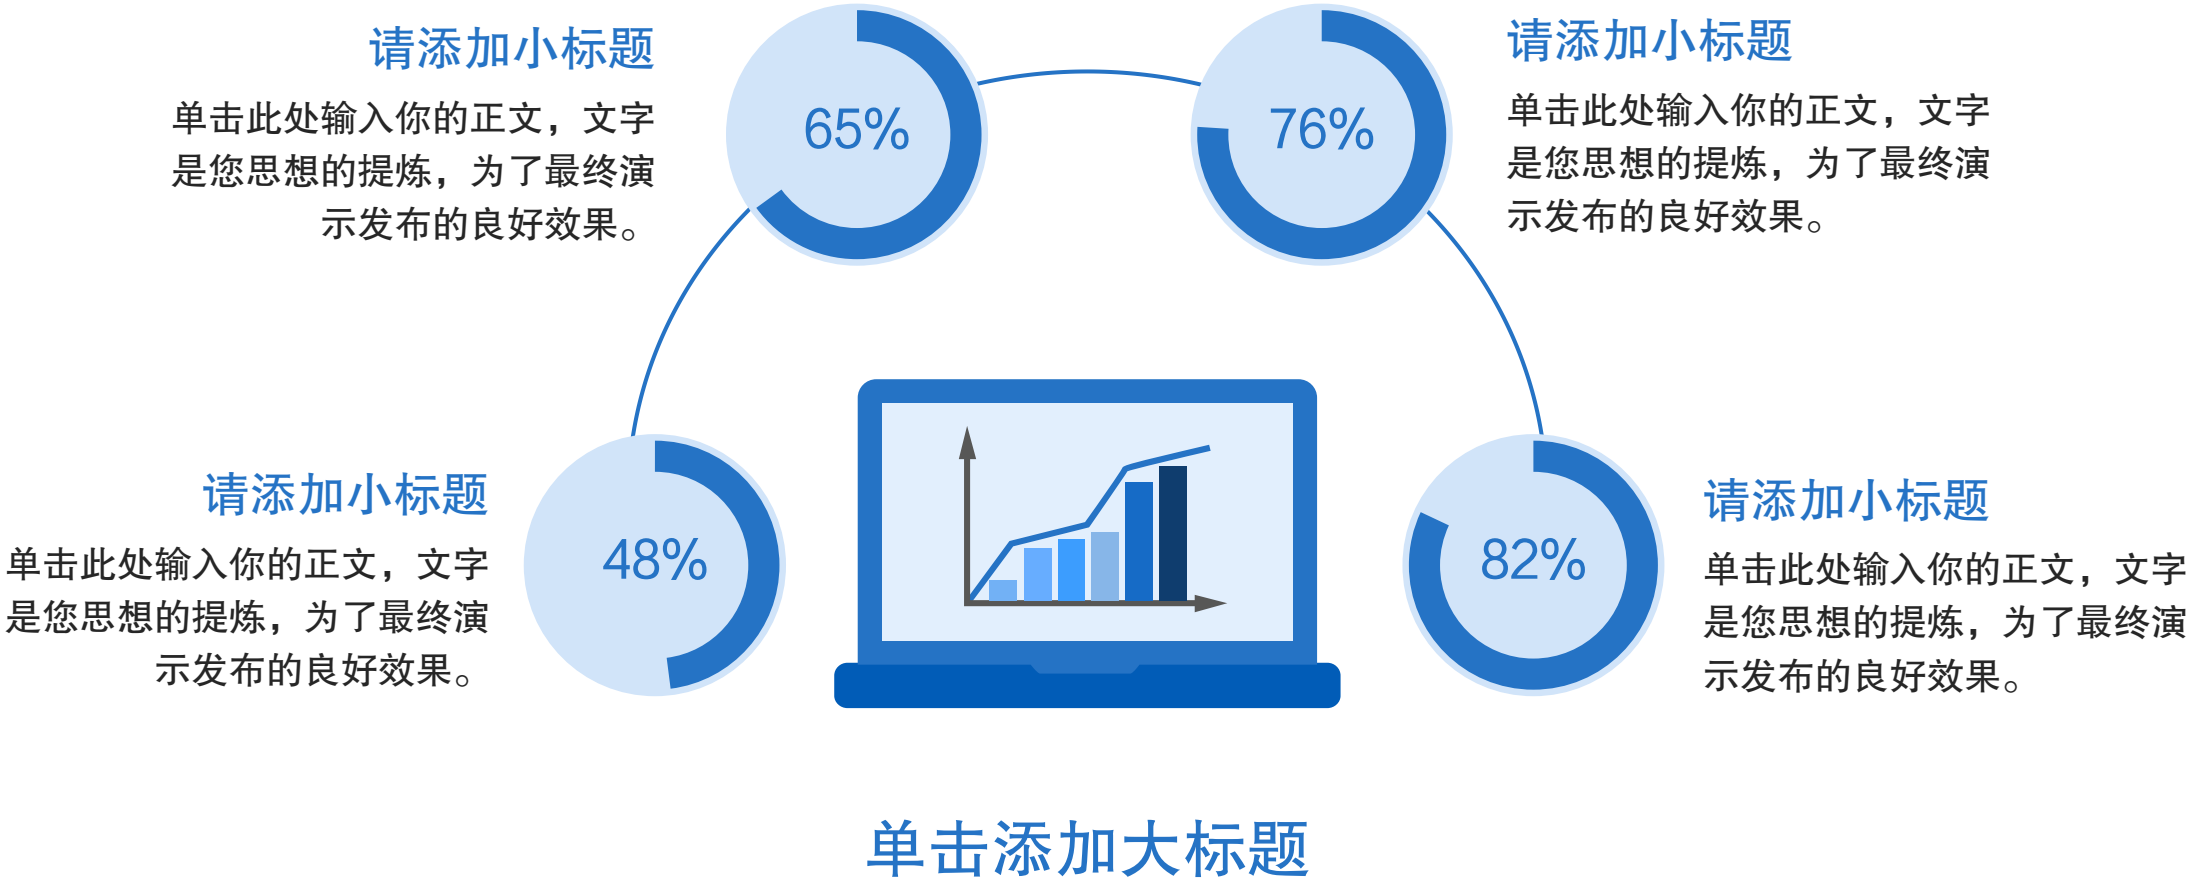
请添加小标题

单击此处输入你的正文，文字是您思想的提炼，为了最终演示发布的良好效果。

65%

76%

请添加小标题

单击此处输入你的正文，文字是您思想的提炼，为了最终演示发布的良好效果。

请添加小标题

单击此处输入你的正文，文字是您思想的提炼，为了最终演示发布的良好效果。

48%

82%

请添加小标题

单击此处输入你的正文，文字是您思想的提炼，为了最终演示发布的良好效果。

单击添加大标题